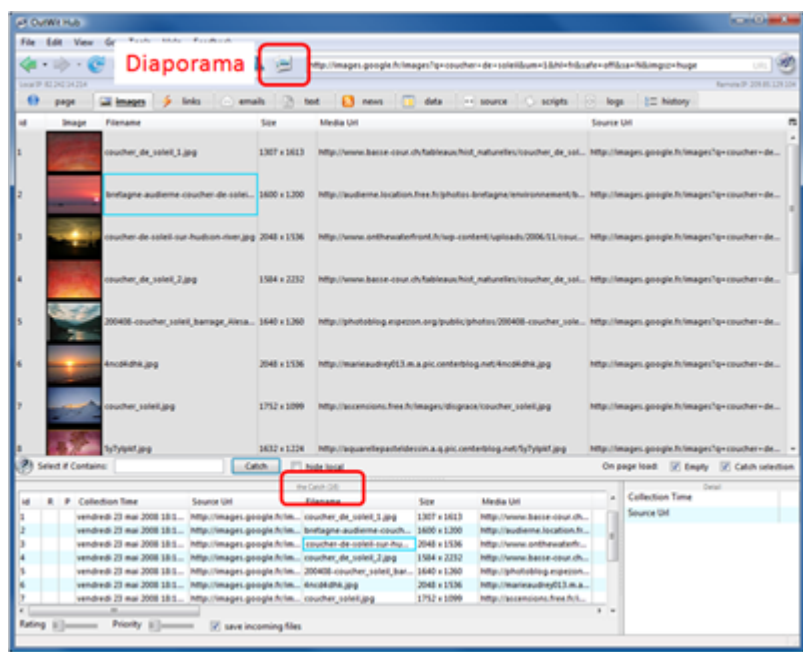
OutWit Hub

File Edit View Go Tools Help Feedback

Diaporama

http://images.google.fr/images?q=coucher+de+soleil&um=1&hl=fr&safe=off&sa=N&imgsz=huge

page | images | links | emails | text | news | data | source | scripts | logs | history

| id | Image | Filename | Size | Media Url | Source Url |
|---|---|---|---|---|---|
| 1 | | coucher_de_soleil_1.jpg | 1307 x 1613 | http://www.basse-cour.ch/fableaux/hist_naturelles/couchers_de_sol... | http://images.google.fr/images?q=coucher+de... |
| 2 | | bretagne-audierne-coucher-de-soleil... | 1600 x 1200 | http://audierne.location.free.fr/photos-bretagne/environnement/b... | http://images.google.fr/images?q=coucher+de... |
| 3 | | coucher-de-soleil-sur-hudson-river.jpg | 2048 x 1536 | http://www.onthewaterfront.fr/wp-content/uploads/2006/11/couc... | http://images.google.fr/images?q=coucher+de... |
| 4 | | coucher_de_soleil_2.jpg | 1584 x 2232 | http://www.basse-cour.ch/fableaux/hist_naturelles/couchers_de_sol... | http://images.google.fr/images?q=coucher+de... |
| 5 | | 200408-coucher_soleil_barrage_Alesa... | 1640 x 1260 | http://photoblog.espezon.org/public/photos/200408-coucher_sole... | http://images.google.fr/images?q=coucher+de... |
| 6 | | 4ncd4dhk.jpg | 2048 x 1536 | http://marieaudrey013.m.a.pic.centerblog.net/4ncd4dhk.jpg | http://images.google.fr/images?q=coucher+de... |
| 7 | | coucher_soleil.jpg | 1752 x 1099 | http://ascensions.free.fr/images/disgrace/coucher_soleil.jpg | http://images.google.fr/images?q=coucher+de... |
| 8 | | 5y7ylpkf.jpg | 1632 x 1224 | http://aquarellepastedessin.a.q.pic.centerblog.net/5y7ylpkf.jpg | http://images.google.fr/images?q=coucher+de... |

Select if Contains: Catch hide local On page load: Empty Catch selection

the Catch

| id | R | P | Collection Time | Source Url | Filename | Size | Media Url |
|---|---|---|---|---|---|---|---|
| 1 | | | vendredi 23 mai 2008 18:1... | http://images.google.fr/im... | coucher_de_soleil_1.jpg | 1307 x 1613 | http://www.basse-cour.ch... |
| 2 | | | vendredi 23 mai 2008 18:1... | http://images.google.fr/im... | bretagne-audierne-couch... | 1600 x 1200 | http://audierne.location.fr... |
| 3 | | | vendredi 23 mai 2008 18:1... | http://images.google.fr/im... | coucher-de-soleil-sur-hu... | 2048 x 1536 | http://www.onthewaterfr... |
| 4 | | | vendredi 23 mai 2008 18:1... | http://images.google.fr/im... | coucher_de_soleil_2.jpg | 1584 x 2232 | http://www.basse-cour.ch... |
| 5 | | | vendredi 23 mai 2008 18:1... | http://images.google.fr/im... | 200408-coucher_soleil_bar... | 1640 x 1260 | http://photoblog.espezon... |
| 6 | | | vendredi 23 mai 2008 18:1... | http://images.google.fr/im... | 4ncd4dhk.jpg | 2048 x 1536 | http://marieaudrey013.m.a... |
| 7 | | | vendredi 23 mai 2008 18:1... | http://images.google.fr/im... | coucher_soleil.jpg | 1752 x 1099 | http://ascensions.free.fr/i... |

Detail
Collection Time
Source Url

Rating Priority save incoming files